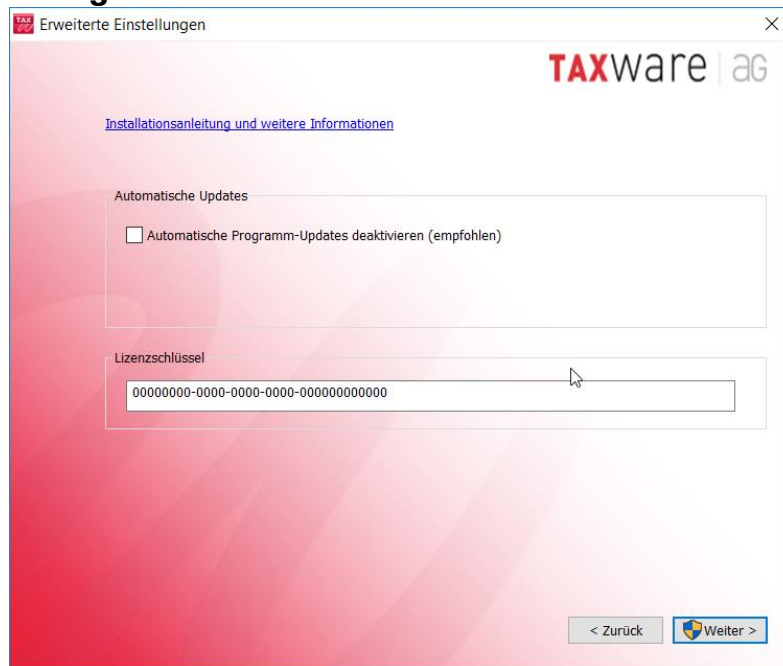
Erweiterte Einstellungen

×

TAXware aG

Installationsanleitung und weitere Informationen

Automatische Updates

Automatische Programm-Updates deaktivieren (empfohlen)

Lizenzschlüssel

00000000-0000-0000-0000-000000000000

< Zurück

Weiter >